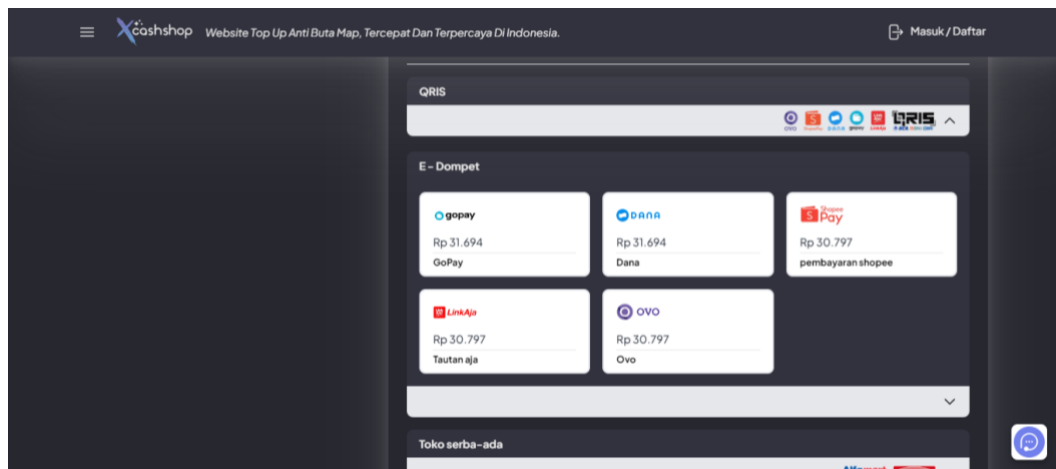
Xcashshop Website Top Up Anti Buta Map, Tercepat Dan Terpercaya Di Indonesia.

Masuk / Daftar

QRIS

QRIS

E - Dompet

gopay
Rp 31.694
GoPay

DANA
Rp 31.694
Dana

Shopee Pay
Rp 30.797
pembayaran shopee

LinkAja
Rp 30.797
Tautan aja

OVO
Rp 30.797
Ovo

Toko serba-ada